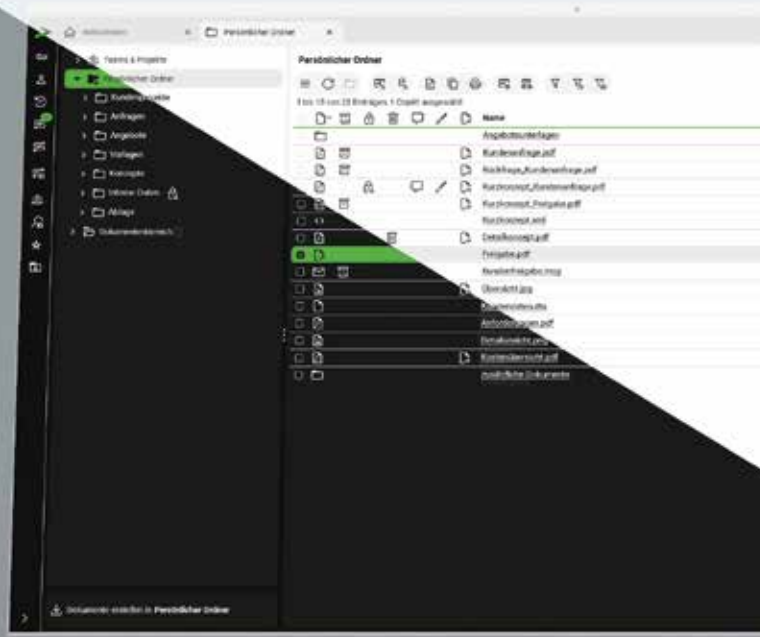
Persönlicher Ordner

Teams & Projekte
Persönlicher Ordner
Kundenprojekte
Anfragen
Angebote
Vorlagen
Konzepte
Interne Daten
Ablage
Dokumentenbereich

Persönlicher Ordner

1 bis 18 von 28 Einträgen, 1 Objekt ausgewählt

Name
Angebotsunterlagen
Kundenanfrage.pdf
Rückfrage_Kundenanfrage.pdf
Kurzkonzept_Kundenanfrage.pdf
Kurzkonzept_Freigabe.pdf
Kurzkonzept.xml
Detailkonzept.pdf
Freigabe.pdf
Bereitstellung.msg
Übersicht.jpg
Kostenübersicht.xlsx
Anforderungen.pdf
Detailansicht.png
Kostenübersicht.pdf
Zusätzliche Dokumente

Dokumente erstellen in Persönlicher Ordner